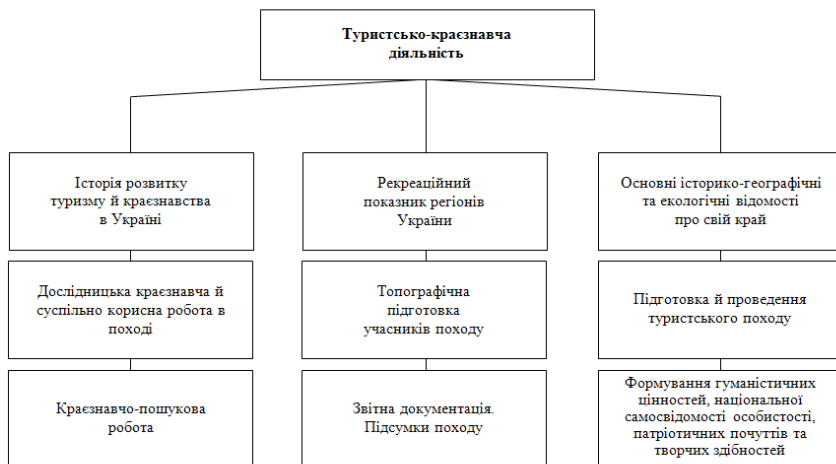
Туристсько-краєзнавча діяльність

Історія розвитку туризму й краєзнавства в Україні

Рекреаційний показник регіонів України

Основні історико-географічні та екологічні відомості про свій край

Дослідницька краєзнавча й суспільно корисна робота в поході

Топографічна підготовка учасників походу

Підготовка й проведення туристського походу

Краєзнавчо-пошукова робота

Звітна документація. Підсумки походу

Формування гуманістичних цінностей, національної самосвідомості особистості, патріотичних почуттів та творчих здібностей